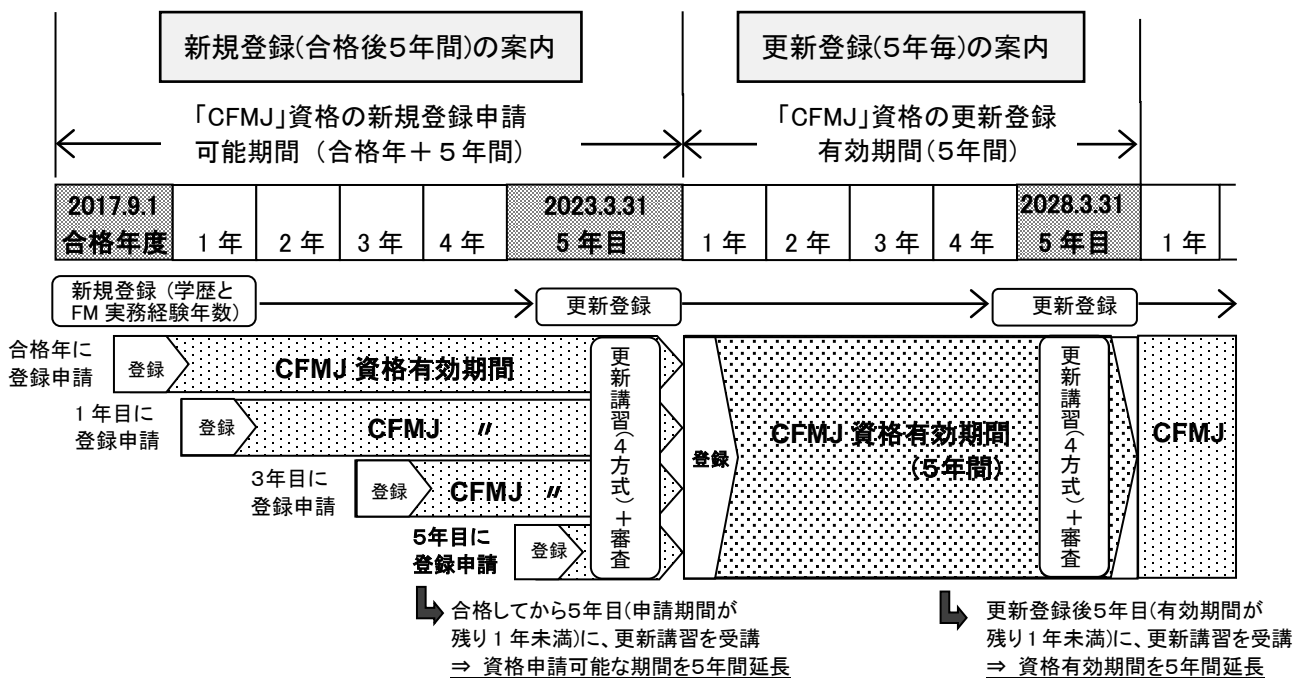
新規登録(合格後5年間)の案内

更新登録(5年毎)の案内

「CFMJ」資格の新規登録申請 可能期間（合格年＋５年間）

「CFMJ」資格の更新登録 有効期間(5年間)

| 2017.9.1 合格年度 | 1 年 | 2 年 | 3 年 | 4 年 | 2023.3.31 5 年目 | 1 年 | 2 年 | 3 年 | 4 年 | 2028.3.31 5 年目 | 1 年 |
|---|---|---|---|---|---|---|---|---|---|---|---|

新規登録（学歴と FM 実務経験年数）

更新登録

更新登録

合格年に 登録申請

登録

CFMJ 資格有効期間

1 年目に 登録申請

登録

CFMJ 〃

3年目に 登録申請

登録

CFMJ 〃

5年目に 登録申請

登録

更新講習（4方式）＋審査

登録

CFMJ 資格有効期間 (5年間)

更新講習（4方式）＋審査

CFMJ

合格してから5年目(申請期間が残り１年未満)に、更新講習を受講
⇒ 資格申請可能な期間を5年間延長

更新登録後5年目(有効期間が残り１年未満)に、更新講習を受講
⇒ 資格有効期間を5年間延長